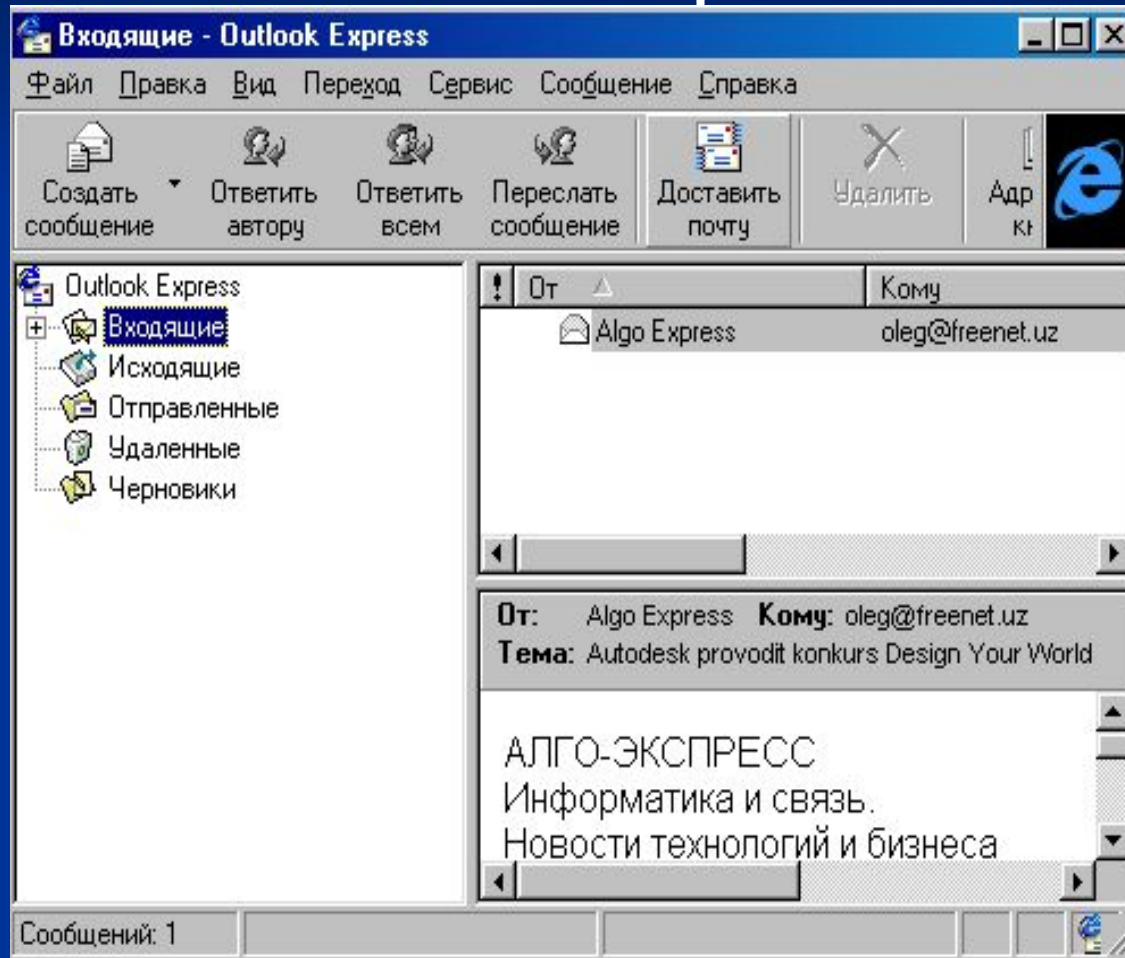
Входящие - Outlook Express

Файл Правка Вид Переход Сервис Сообщение Справка

Создать сообщение
Ответить автору
Ответить всем
Переслать сообщение
Доставить почту
Удалить
Адр кı

Outlook Express
Входящие
Исходящие
Отправленные
Удаленные
Черновики

| ! | От | Кому |
|---|---|---|
| | Algo Express | oleg@freenet.uz |

От: Algo Express Кому: oleg@freenet.uz
Тема: Autodesk provodit konkurs Design Your World

АЛГО-ЭКСПРЕСС
Информатика и связь.
Новости технологий и бизнеса

Сообщений: 1